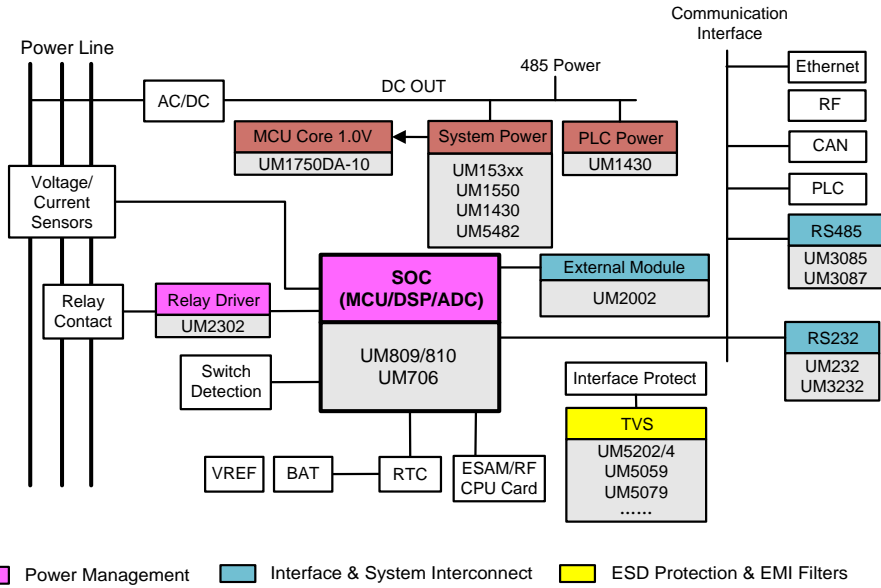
Communication Interface

Power Line

485 Power

AC/DC

DC OUT

Ethernet

RF

MCU Core 1.0V

UM1750DA-10

System Power

UM153xx
UM1550
UM1430
UM5482

PLC Power

UM1430

CAN

PLC

Voltage/ Current Sensors

RS485

UM3085
UM3087

SOC
(MCU/DSP/ADC)

External Module

UM2002

Relay Contact

Relay Driver

UM2302

UM809/810
UM706

RS232

UM232
UM3232

Switch Detection

Interface Protect

TVS

UM5202/4
UM5059
UM5079
……

VREF

BAT

RTC

ESAM/RF CPU Card

Power Management

Interface & System Interconnect

ESD Protection & EMI Filters